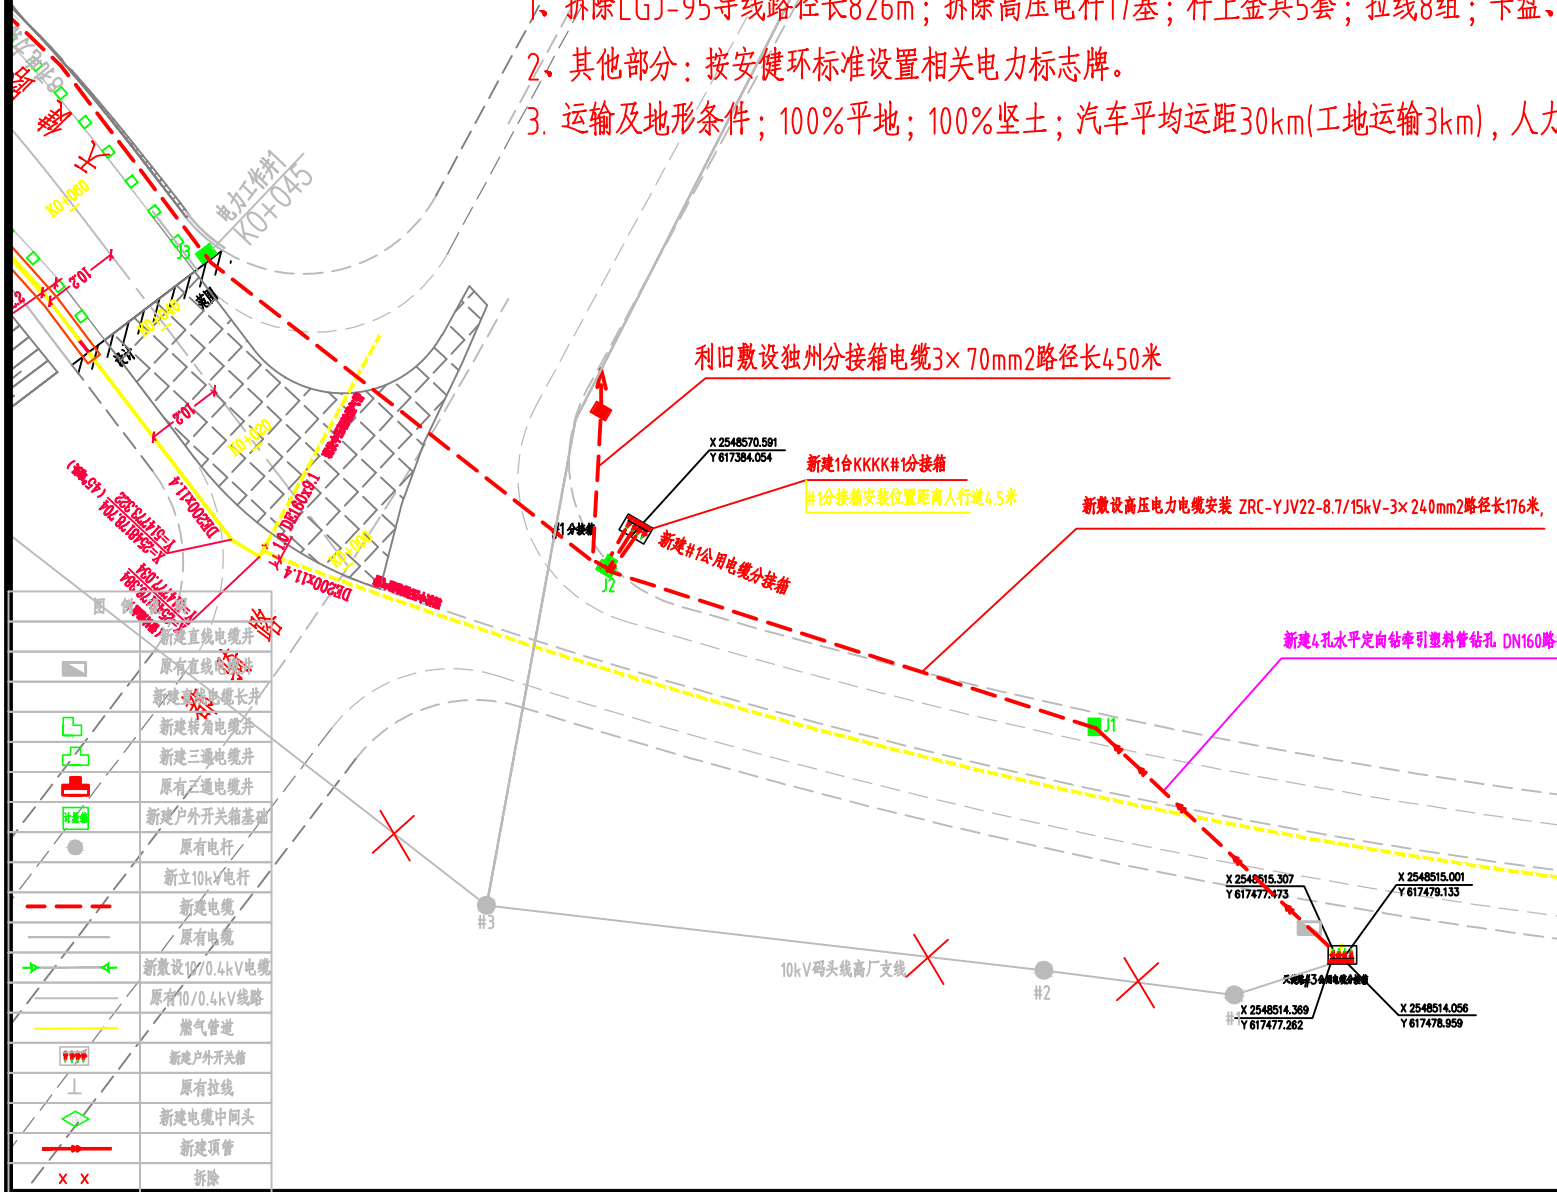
1、拆除LGJ-95导线路径长826m；拆除高压电杆17基；杆上金具5套；拉线8组；卡盘、
2、其他部分：按安健环标准设置相关电力标志牌。
3. 运输及地形条件；100%平地；100%坚土；汽车平均运距30km(工地运输3km)，人力

电力工作井
K0+045
K0+060
K0+080
K0+100
J3
J2
J1
利旧敷设独州分接箱电缆3×70mm2路径长450米
X 2548570.591
Y 617384.054
新建1台KKKK#1分接箱
#1分接箱安装位置距离人行道4.5米
J1分接箱
新建#1公用电缆分接箱
新敷设高压电力电缆安装 ZRC-YJV22-8.7/15kV-3×240mm2路径长176米,
新建4孔水平定向钻牵引塑料管钻孔 DN160路
DE200x11.4
DE200x11.4
X 2548515.307
Y 617477.473
X 2548515.001
Y 617479.133
X 2548514.369
Y 617477.262
X 2548514.056
Y 617478.959
10kV码头线高厂支线
#3
#2
#1

| 图 | 例 |
|---|---|
| | 新建直线电缆井 |
| | 原有直线电缆井 |
| | 新建加长电缆长井 |
| | 新建转角电缆井 |
| | 新建三通电缆井 |
| | 原有三通电缆井 |
| | 新建户外开关箱基础 |
| | 原有电杆 |
| | 新立10kV电杆 |
| | 新建电缆 |
| | 原有电缆 |
| | 新敷设10/0.4kV电缆 |
| | 原有10/0.4kV线路 |
| | 燃气管道 |
| | 新建户外开关箱 |
| | 原有拉线 |
| | 新建电缆中间头 |
| | 新建顶管 |
| x x | 拆除 |